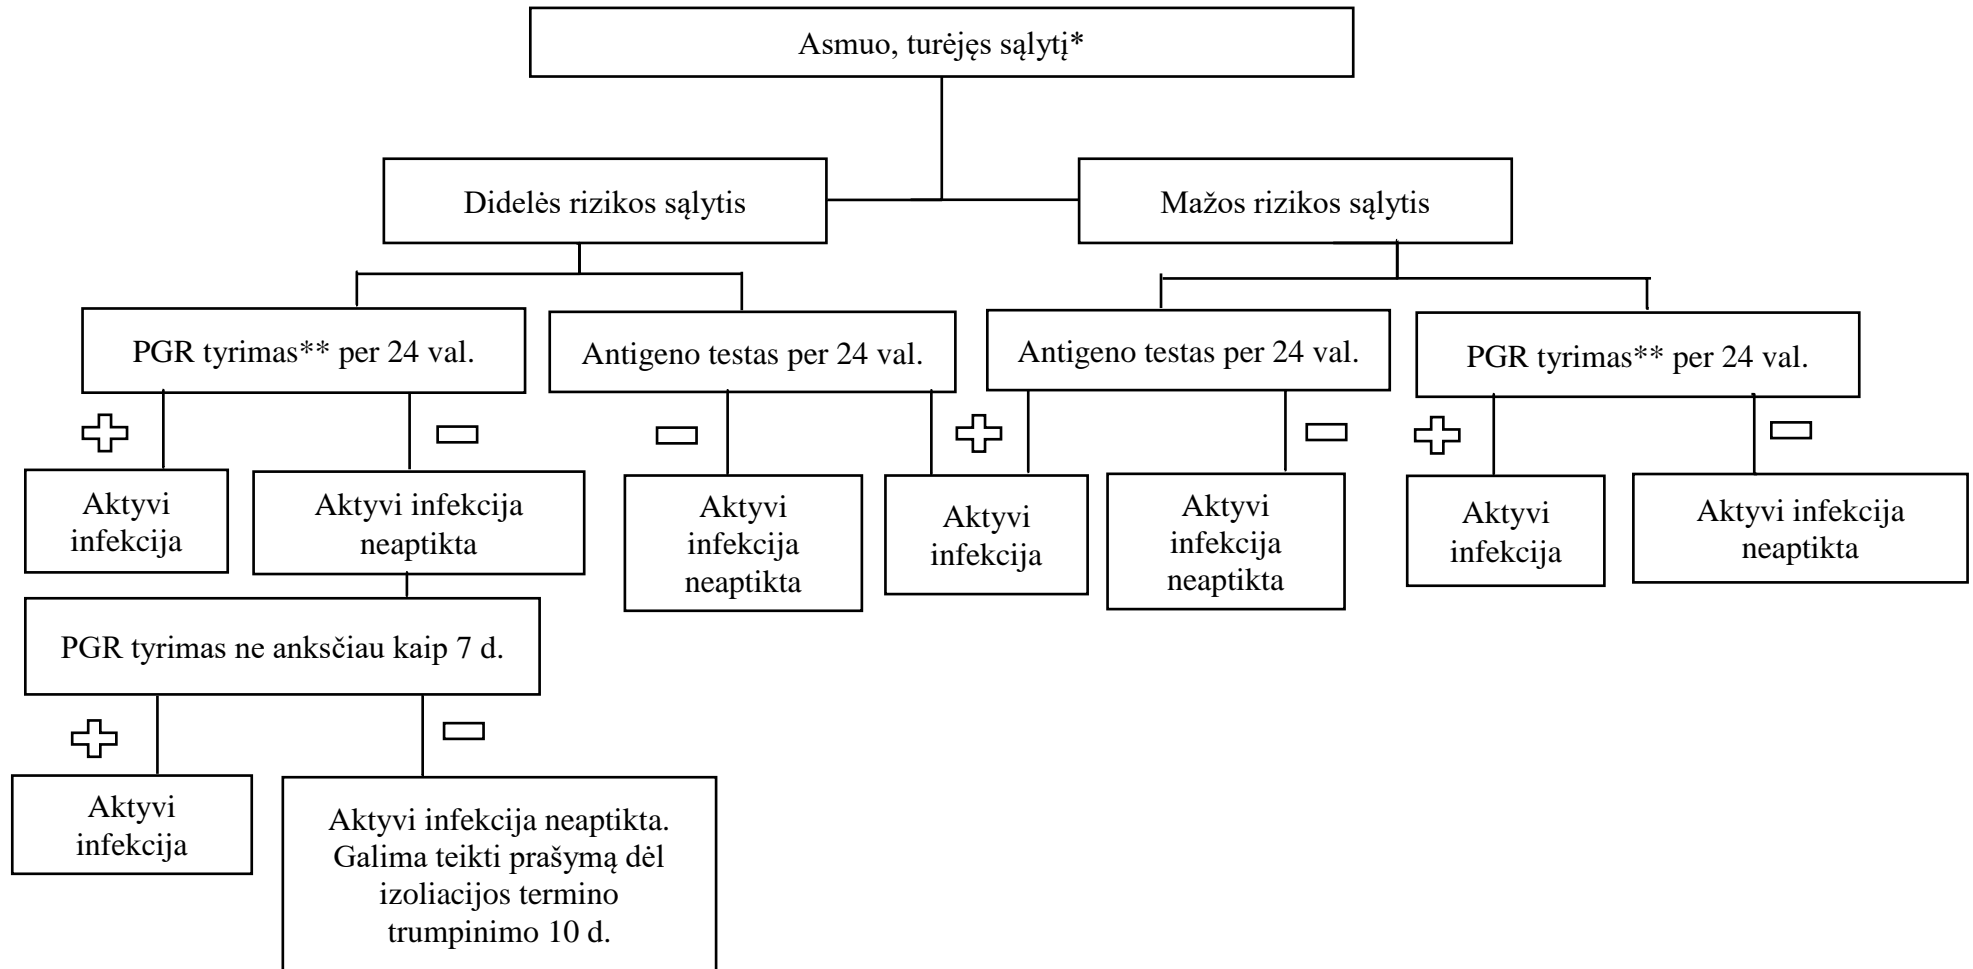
Asmuo, turėjęs sąlytį*

Didelės rizikos sąlytis

Mažos rizikos sąlytis

PGR tyrimas** per 24 val.

Antigeno testas per 24 val.

Antigeno testas per 24 val.

PGR tyrimas** per 24 val.

+

−

−

+

−

+

−

Aktyvi infekcija

Aktyvi infekcija neaptikta

Aktyvi infekcija neaptikta

Aktyvi infekcija

Aktyvi infekcija neaptikta

Aktyvi infekcija

Aktyvi infekcija neaptikta

PGR tyrimas ne anksčiau kaip 7 d.

+

−

Aktyvi infekcija

Aktyvi infekcija neaptikta. Galima teikti prašymą dėl izoliacijos termino trumpinimo 10 d.